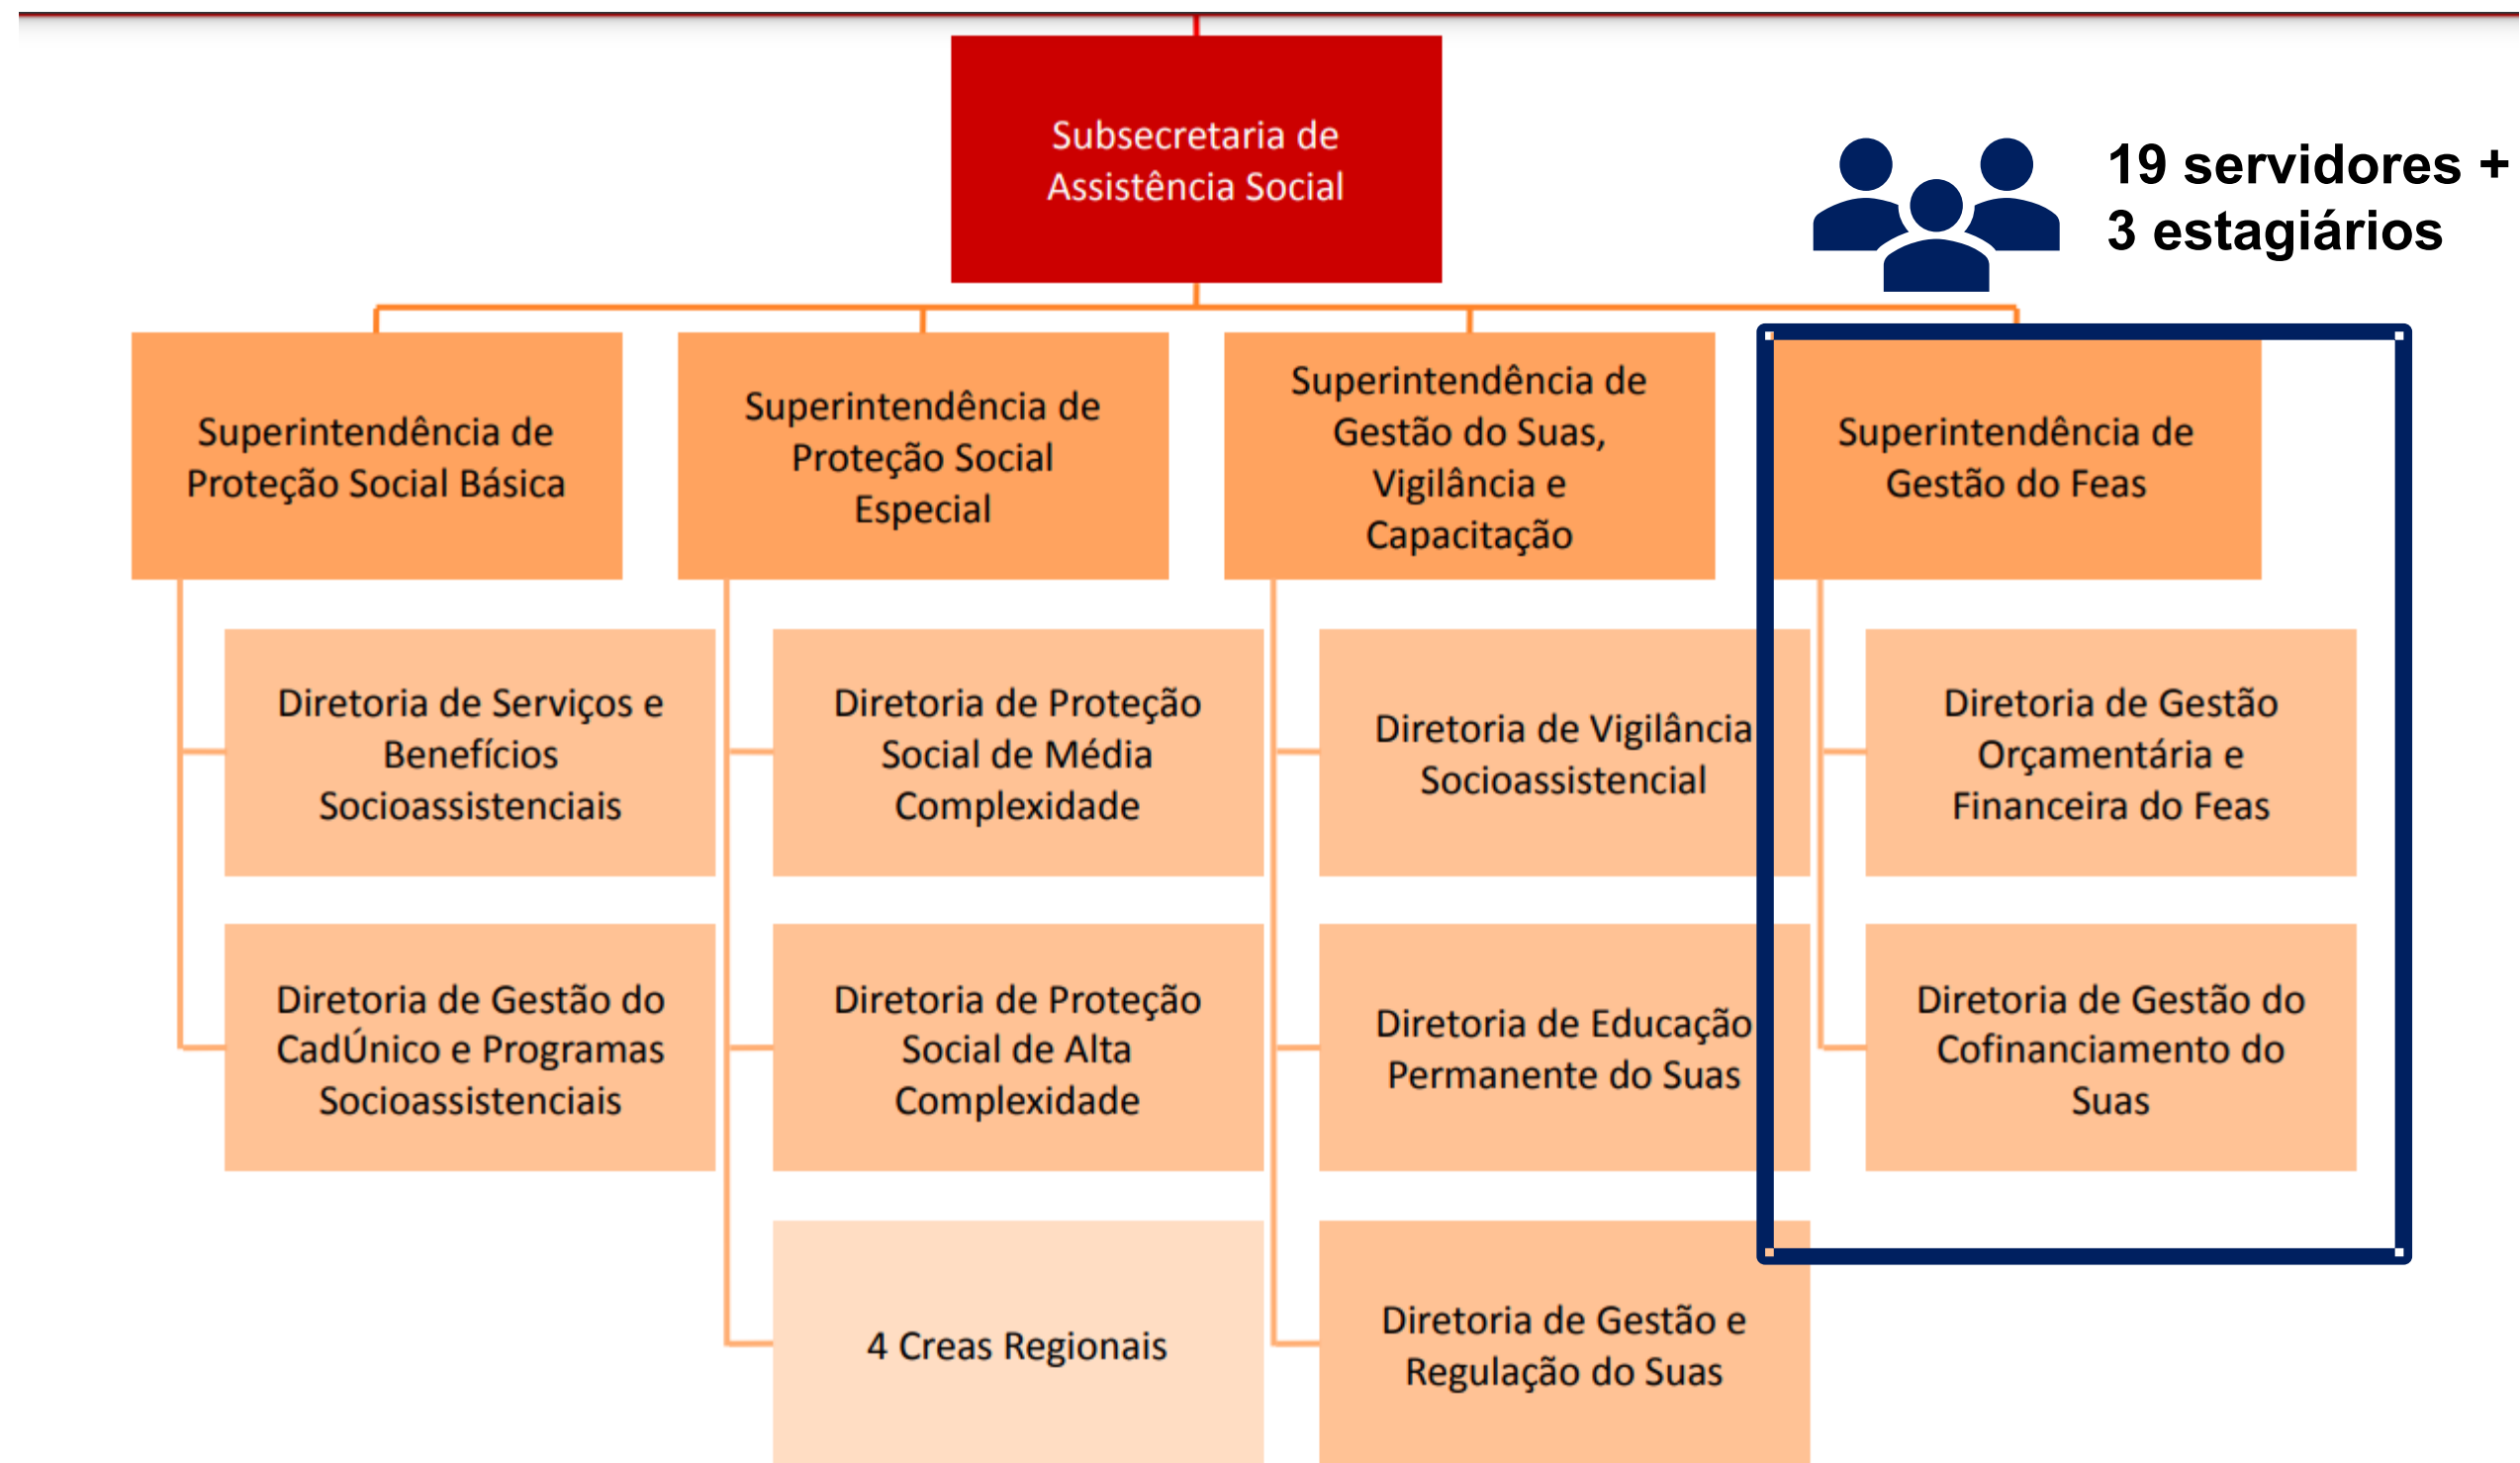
Subsecretaria de Assistência Social

19 servidores + 3 estagiários

Superintendência de Proteção Social Básica

Diretoria de Serviços e Benefícios Socioassistenciais

Diretoria de Gestão do CadÚnico e Programas Socioassistenciais

Superintendência de Proteção Social Especial

Diretoria de Proteção Social de Média Complexidade

Diretoria de Proteção Social de Alta Complexidade

4 Creas Regionais

Superintendência de Gestão do Suas, Vigilância e Capacitação

Diretoria de Vigilância Socioassistencial

Diretoria de Educação Permanente do Suas

Diretoria de Gestão e Regulação do Suas

Superintendência de Gestão do Feas

Diretoria de Gestão Orçamentária e Financeira do Feas

Diretoria de Gestão do Cofinanciamento do Suas